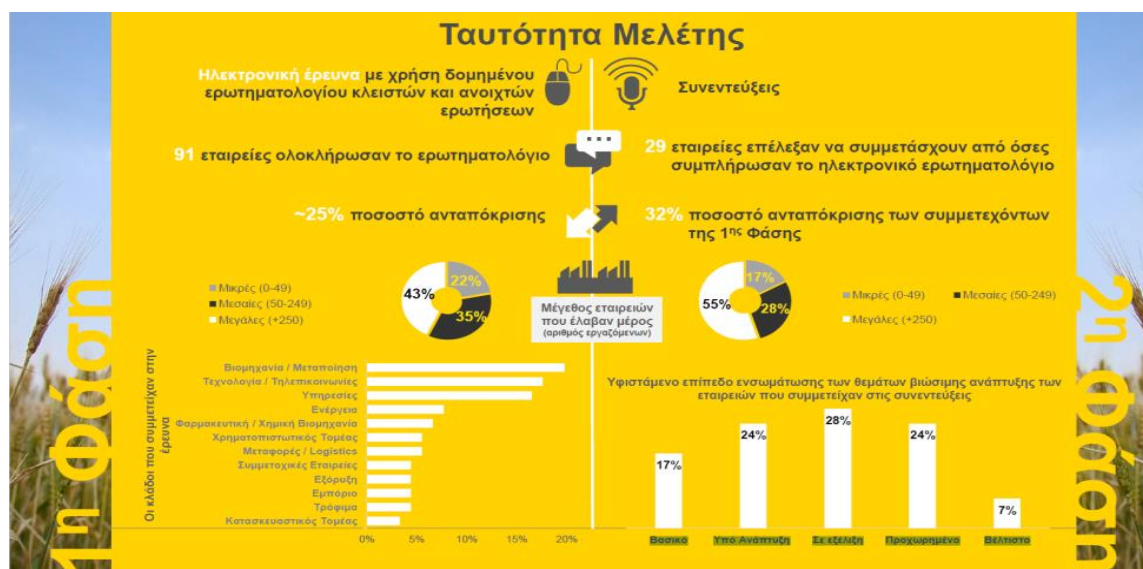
Ταυτότητα Μελέτης

Ηλεκτρονική έρευνα με χρήση δομημένου ερωτηματολογίου κλειστών και ανοιχτών ερωτήσεων

Συνεντεύξεις

91 εταιρείες ολοκλήρωσαν το ερωτηματολόγιο

29 εταιρείες επέλεξαν να συμμετάσχουν από όσες συμπλήρωσαν το ηλεκτρονικό ερωτηματολόγιο

~25% ποσοστό ανταπόκρισης

32% ποσοστό ανταπόκρισης των συμμετεχόντων της 1ης Φάσης

Μικρές (0-49)
Μεσαίες (50-249)
Μεγάλες (+250)

22%
35%
43%

Μέγεθος εταιρειών που έλαβαν μέρος (αριθμός εργαζόμενων)

17%
28%
55%

Μικρές (0-49)
Μεσαίες (50-249)
Μεγάλες (+250)

1η Φάση

2η Φάση

Οι κλάδοι που συμμετείχαν στην έρευνα

Βιομηχανία / Μεταποίηση
Τεχνολογία / Τηλεπικοινωνίες
Υπηρεσίες
Ενέργεια
Φαρμακευτική / Χημική Βιομηχανία
Χρηματοπιστωτικός Τομέας
Μεταφορές / Logistics
Συμμετοχικές Εταιρείες
Εξόρυξη
Εμπόριο
Τρόφιμα
Κατασκευαστικός Τομέας

0% 5% 10% 15% 20%

Υφιστάμενο επίπεδο ενσωμάτωσης των θεμάτων βιώσιμης ανάπτυξης των εταιρειών που συμμετείχαν στις συνεντεύξεις

17%
24%
28%
24%
7%

Βασικό
Υπό Ανάπτυξη
Σε εξέλιξη
Προχωρημένο
Βέλτιστο